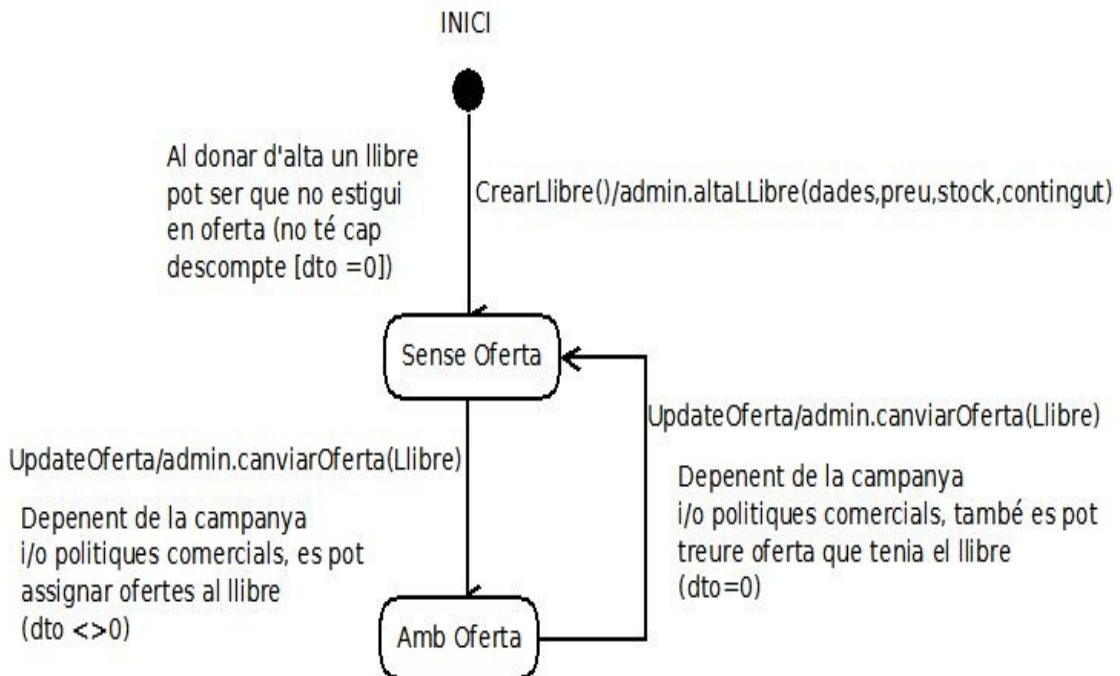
INICI

Al donar d'alta un llibre pot ser que no estigui en oferta (no té cap descompte [dto =0])

CrearLlibre()/admin.altaLLibre(dades,preu,stock,contingut)

Sense Oferta

UpdateOferta/admin.canviarOferta(Llibre)

UpdateOferta/admin.canviarOferta(Llibre)

Depenent de la campanya i/o politiques comercials, també es pot treure oferta que tenia el llibre (dto=0)

Depenent de la campanya i/o politiques comercials, es pot assignar ofertes al llibre (dto <>0)

Amb Oferta